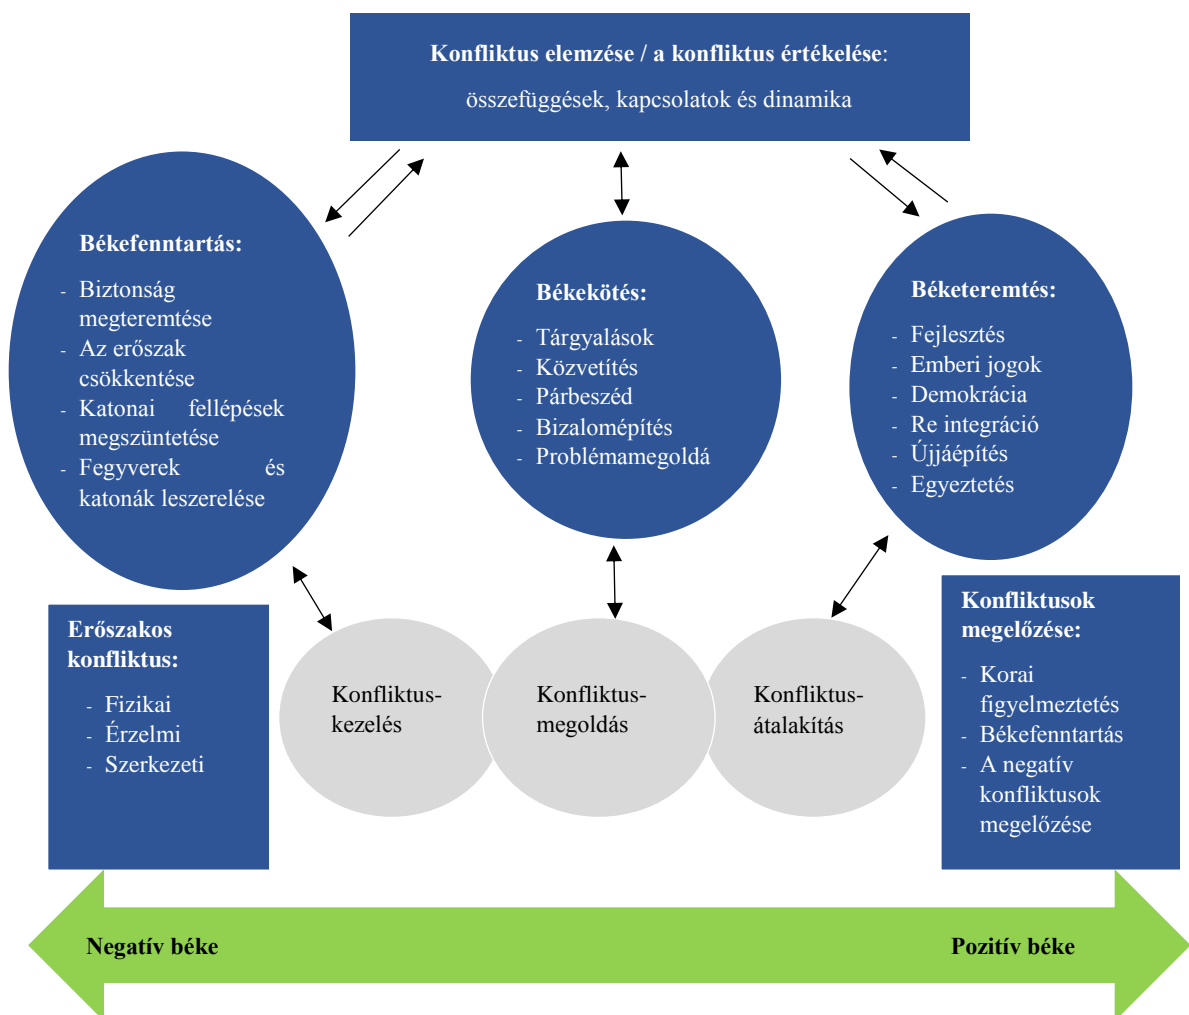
**Konfliktus elemzése / a konfliktus értékelése**:

összefüggések, kapcsolatok és dinamika

**Békefenntartás:**

- Biztonság megteremtése
- Az erőszak csökkentése
- Katonai fellépések megszüntetése
- Fegyverek és katonák leszerelése

**Békekötés:**

- Tárgyalások
- Közvetítés
- Párbeszéd
- Bizalomépítés
- Problémamegoldá

**Béketeremtés:**

- Fejlesztés
- Emberi jogok
- Demokrácia
- Re integráció
- Újjáépítés
- Egyeztetés

**Erőszakos konfliktus:**

- Fizikai
- Érzelmi
- Szerkezeti

Konfliktus-kezelés

Konfliktus-megoldás

Konfliktus-átalakítás

**Konfliktusok megelőzése:**

- Korai figyelmeztetés
- Békefenntartás
- A negatív konfliktusok megelőzése

**Negatív béke**

**Pozitív béke**